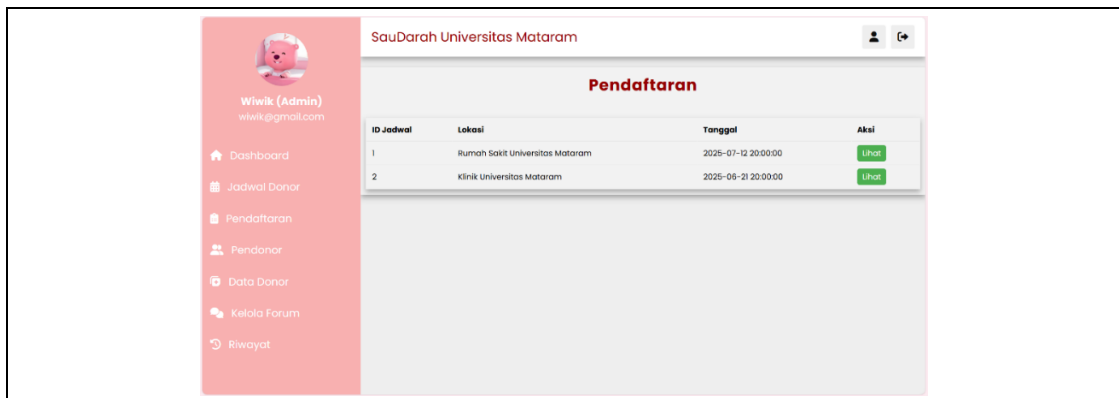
Wiwik (Admin)
wiwik@gmail.com

Dashboard
Jadwal Donor
Pendaftaran
Pendonor
Data Donor
Kelola Forum
Riwayat

SauDarah Universitas Mataram

Pendaftaran

| ID Jadwal | Lokasi | Tanggal | Aksi |
|---|---|---|---|
| 1 | Rumah Sakit Universitas Mataram | 2025-07-12 20:00:00 | Lihat |
| 2 | Klinik Universitas Mataram | 2025-06-21 20:00:00 | Lihat |